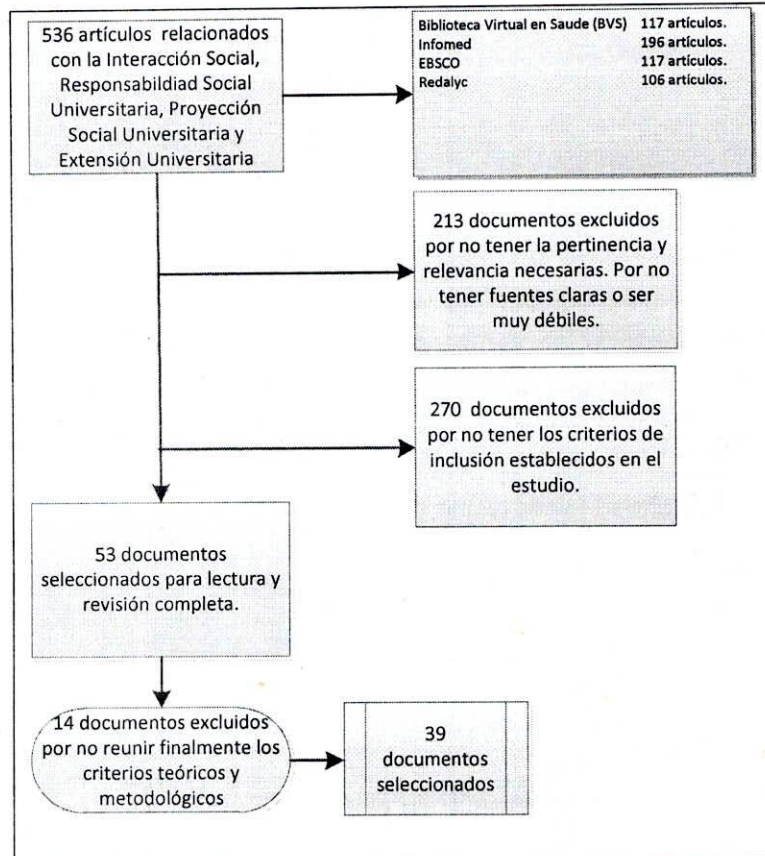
536 artículos relacionados con la Interacción Social, Responsabildiad Social Universitaria, Proyección Social Universitaria y Extensión Universitaria

| | |
|---|---|
| Biblioteca Virtual en Saude (BVS) | 117 artículos. |
| Infomed | 196 artículos. |
| EBSCO | 117 artículos. |
| Redalyc | 106 artículos. |

213 documentos excluidos por no tener la pertinencia y relevancia necesarias. Por no tener fuentes claras o ser muy débiles.

270 documentos excluidos por no tener los criterios de inclusión establecidos en el estudio.

53 documentos seleccionados para lectura y revisión completa.

14 documentos excluidos por no reunir finalmente los criterios teóricos y metodológicos

39 documentos seleccionados